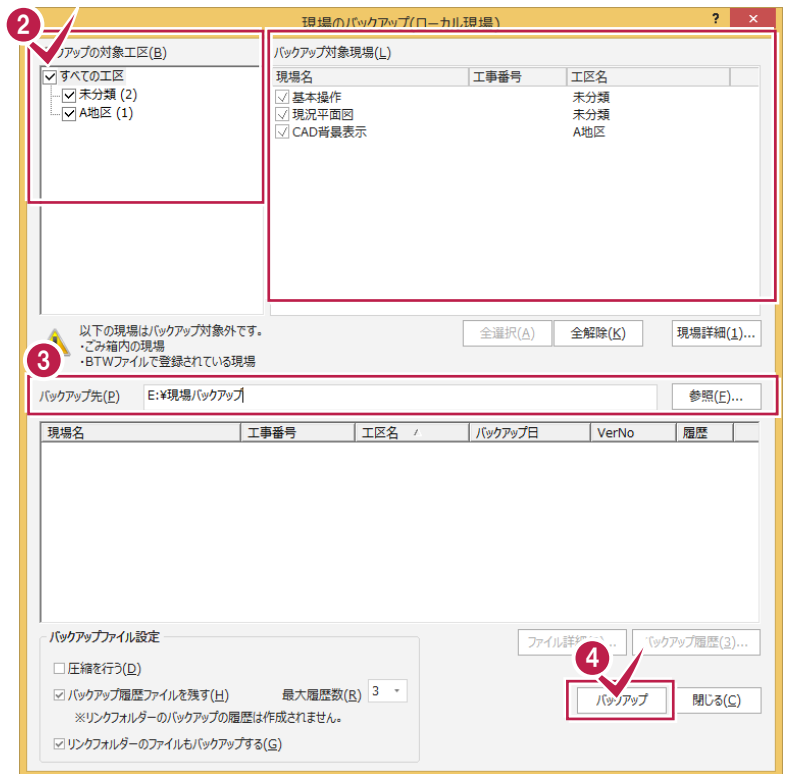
2
現場のバックアップ(ローカル現場)
?
×
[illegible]アップの対象工区(B)
すべての工区
未分類 (2)
A地区 (1)
バックアップ対象現場(L)

| 現場名 | 工事番号 | 工区名 |
|---|---|---|
| 基本操作 | | 未分類 |
| 現況平面図 | | 未分類 |
| CAD背景表示 | | A地区 |

以下の現場はバックアップ対象外です。
・ごみ箱内の現場
・BTWファイルで登録されている現場
全選択(A)
全解除(K)
現場詳細(1)...
3
バックアップ先(P)
E:¥現場バックアップ
参照(F)...

| 現場名 | 工事番号 | 工区名 | バックアップ日 | VerNo | 履歴 |
|---|---|---|---|---|---|

バックアップファイル設定
圧縮を行う(D)
バックアップ履歴ファイルを残す(H)
最大履歴数(R) 3
※リンクフォルダーのバックアップの履歴は作成されません。
リンクフォルダーのファイルもバックアップする(G)
ファイル詳細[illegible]...
バックアップ履歴(3)...
4
バックアップ
閉じる(C)